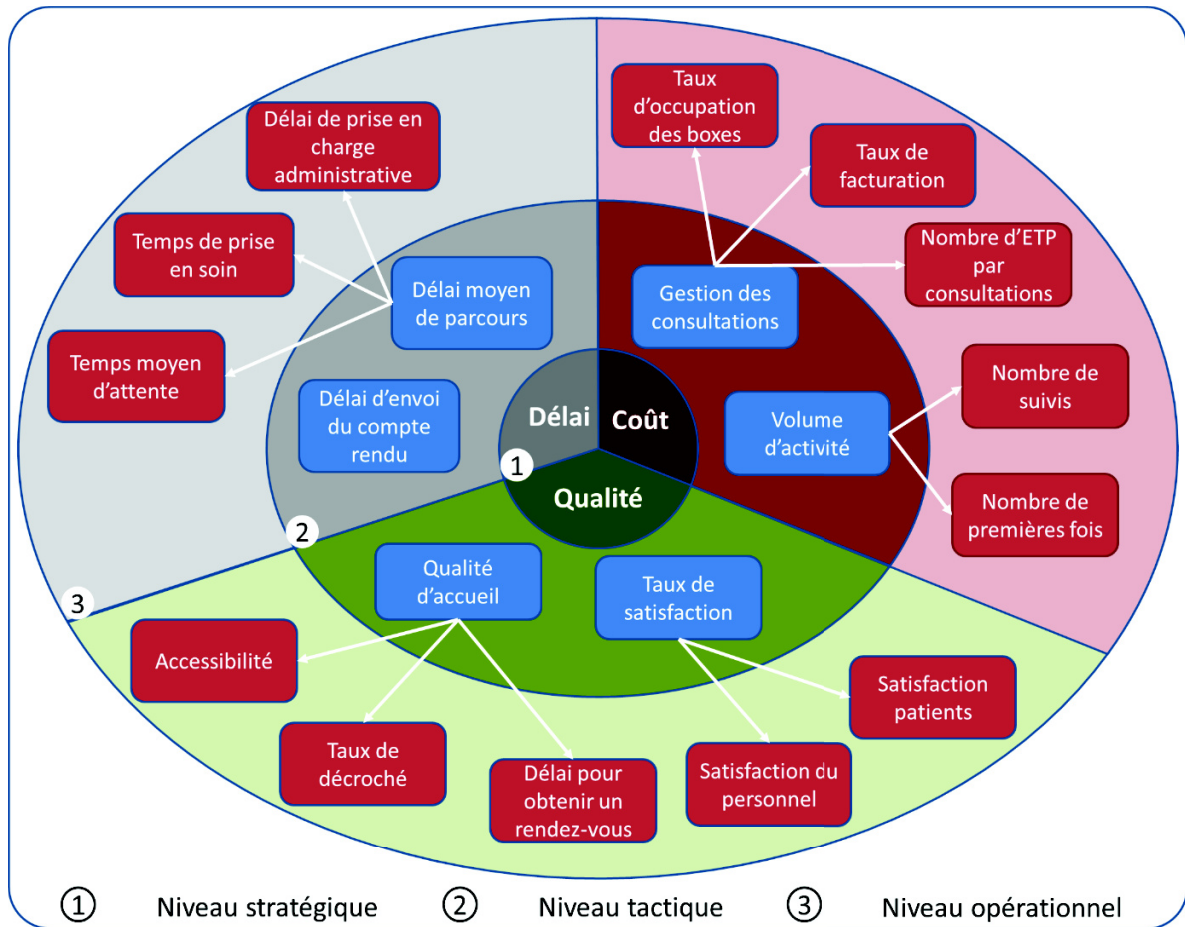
Délai de prise en charge administrative

Temps de prise en soin

Temps moyen d'attente

Délai moyen de parcours

Délai d'envoi du compte rendu

Taux d'occupation des boxes

Taux de facturation

Nombre d'ETP par consultations

Gestion des consultations

Nombre de suivis

Volume d'activité

Nombre de premières fois

Délai

Coût

Qualité

1

2

3

Qualité d'accueil

Taux de satisfaction

Accessibilité

Satisfaction patients

Taux de décroché

Délai pour obtenir un rendez-vous

Satisfaction du personnel

① Niveau stratégique ② Niveau tactique ③ Niveau opérationnel